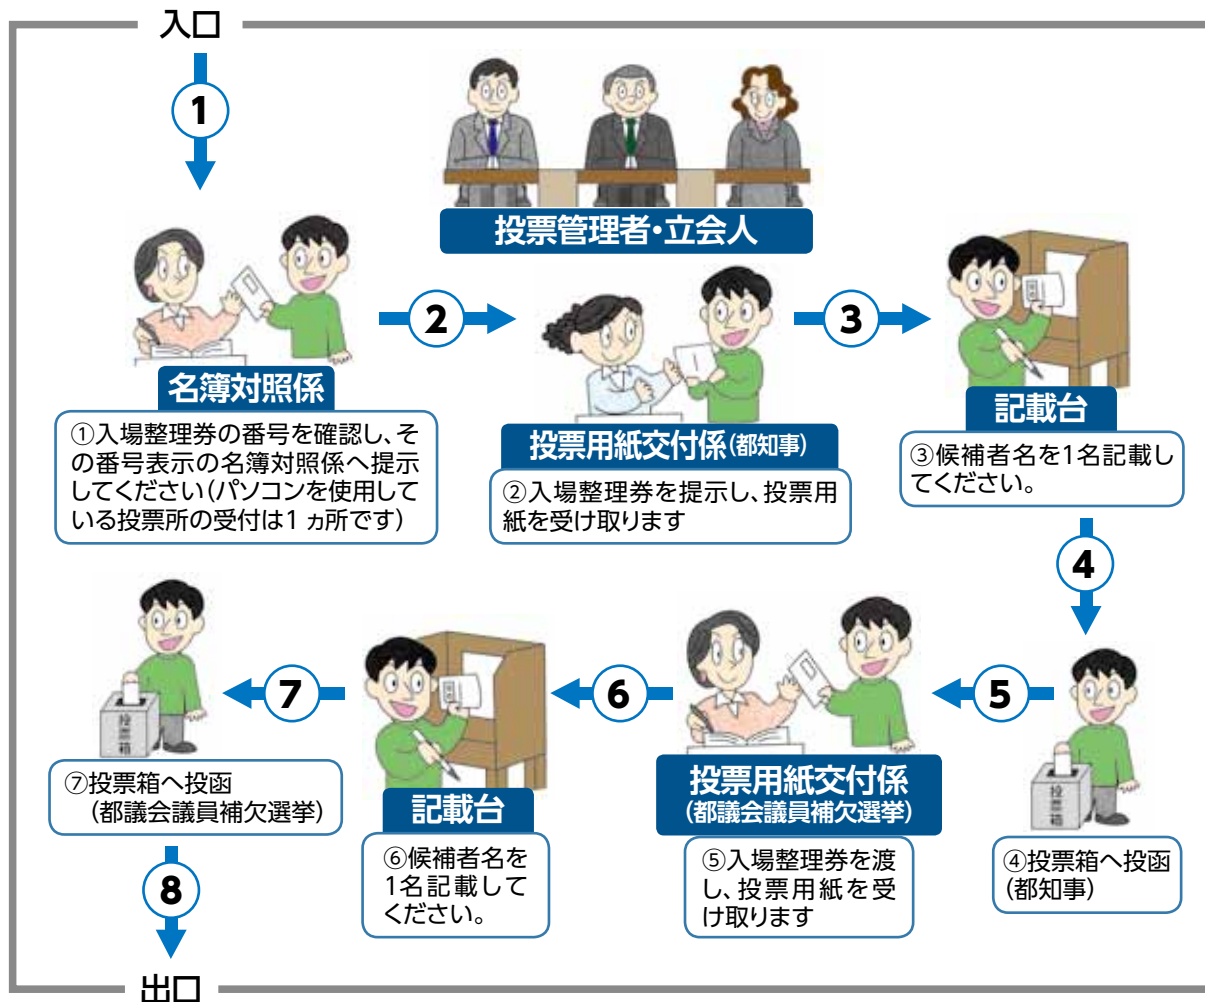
入口

1

投票管理者・立会人

名簿対照係

①入場整理券の番号を確認し、その番号表示の名簿対照係へ提示してください(パソコンを使用している投票所の受付は1ヵ所です)

2

投票用紙交付係(都知事)

②入場整理券を提示し、投票用紙を受け取ります

3

記載台

③候補者名を1名記載してください。

4

④投票箱へ投函(都知事)

5

投票用紙交付係(都議会議員補欠選挙)

⑤入場整理券を渡し、投票用紙を受け取ります

6

記載台

⑥候補者名を1名記載してください。

7

⑦投票箱へ投函(都議会議員補欠選挙)

投票箱

8

出口